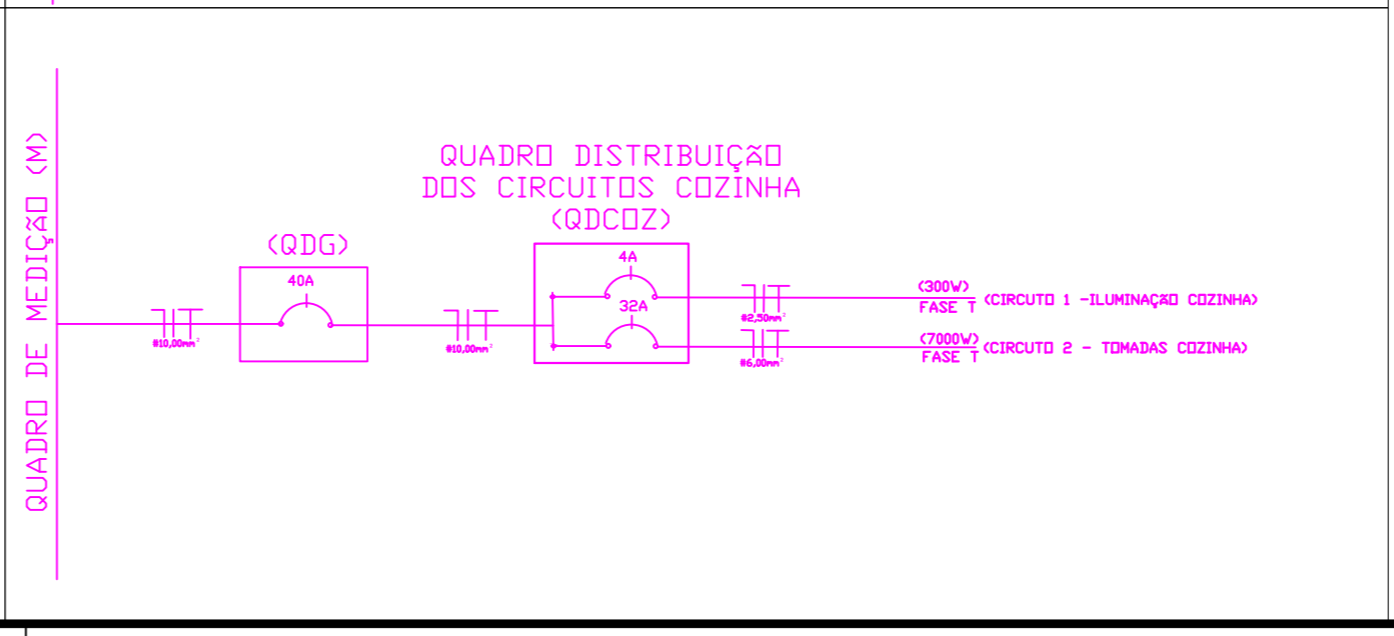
QUADRO DE MEDIÇÃO (M)

QUADRO DISTRIBUIÇÃO DOS CIRCUITOS COZINHA (QDCOZ)

(QDG)

40A

#10,00mm²

#10,00mm²

4A

32A

#2,50mm²

#6,00mm²

(300W)
FASE T (CIRCUTO 1 -ILUMINAÇÃO COZINHA)

(7000W)
FASE T (CIRCUTO 2 - TOMADAS COZINHA)